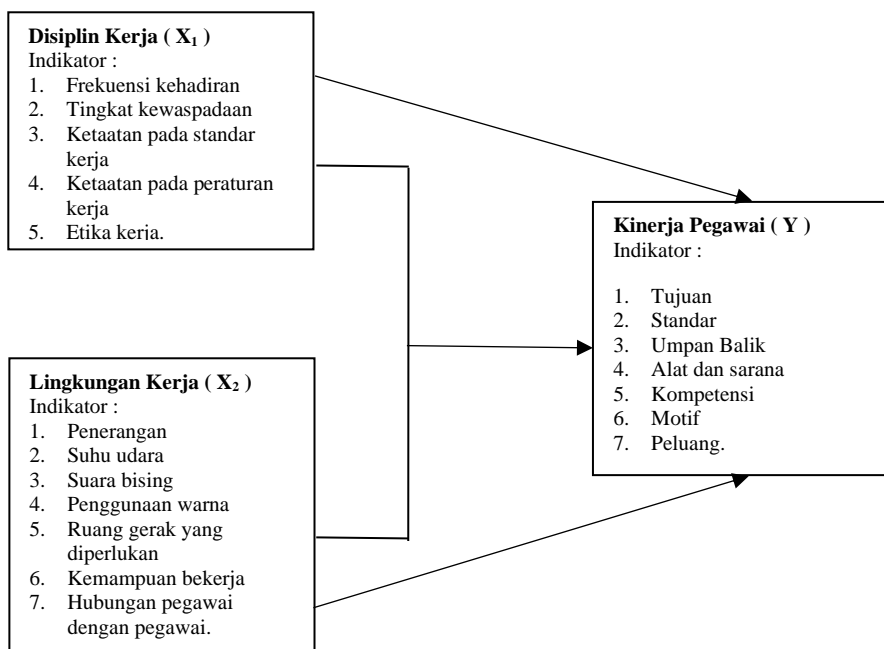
**Disiplin Kerja ( $X_1$ )**
Indikator :
1. Frekuensi kehadiran
2. Tingkat kewaspadaan
3. Ketaatan pada standar kerja
4. Ketaatan pada peraturan kerja
5. Etika kerja.

**Kinerja Pegawai ( Y )**
Indikator :

1. Tujuan
2. Standar
3. Umpan Balik
4. Alat dan sarana
5. Kompetensi
6. Motif
7. Peluang.

**Lingkungan Kerja ( $X_2$ )**
Indikator :
1. Penerangan
2. Suhu udara
3. Suara bising
4. Penggunaan warna
5. Ruang gerak yang diperlukan
6. Kemampuan bekerja
7. Hubungan pegawai dengan pegawai.